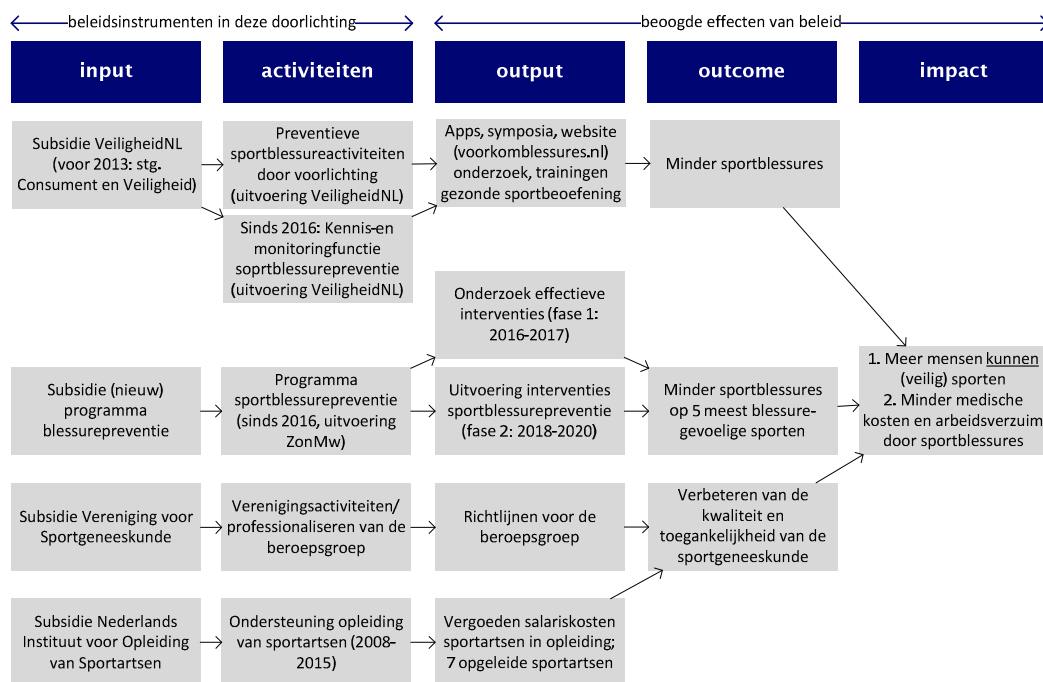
beleidsinstrumenten in deze doorlichting

beoogde effecten van beleid

input

activiteiten

output

outcome

impact

Subsidie VeiligheidNL (voor 2013: stg. Consument en Veiligheid)

Preventieve sportblessureactiviteiten door voorlichting (uitvoering VeiligheidNL)

Sinds 2016: Kennis-en monitoringfunctie soprtblessurepreventie (uitvoering VeiligheidNL)

Apps, symposia, website (voorkomblessures.nl) onderzoek, trainingen gezonde sportbeoefening

Minder sportblessures

Onderzoek effectieve interventies (fase 1: 2016-2017)

Subsidie (nieuw) programma blessurepreventie

Programma sportblessurepreventie (sinds 2016, uitvoering ZonMw)

Uitvoering interventies sportblessurepreventie (fase 2: 2018-2020)

Minder sportblessures op 5 meest blessuregevoelige sporten

1. Meer mensen kunnen (veilig) sporten
2. Minder medische kosten en arbeidsverzuim door sportblessures

Subsidie Vereniging voor Sportgeneeskunde

Verenigingsactiviteiten/ professionaliseren van de beroepsgroep

Richtlijnen voor de beroepsgroep

Verbeteren van de kwaliteit en toegankelijkheid van de sportgeneeskunde

Subsidie Nederlands Instituut voor Opleiding van Sportartsen

Ondersteuning opleiding van sportartsen (2008-2015)

Vergoeden salariskosten sportartsen in opleiding; 7 opgeleide sportartsen